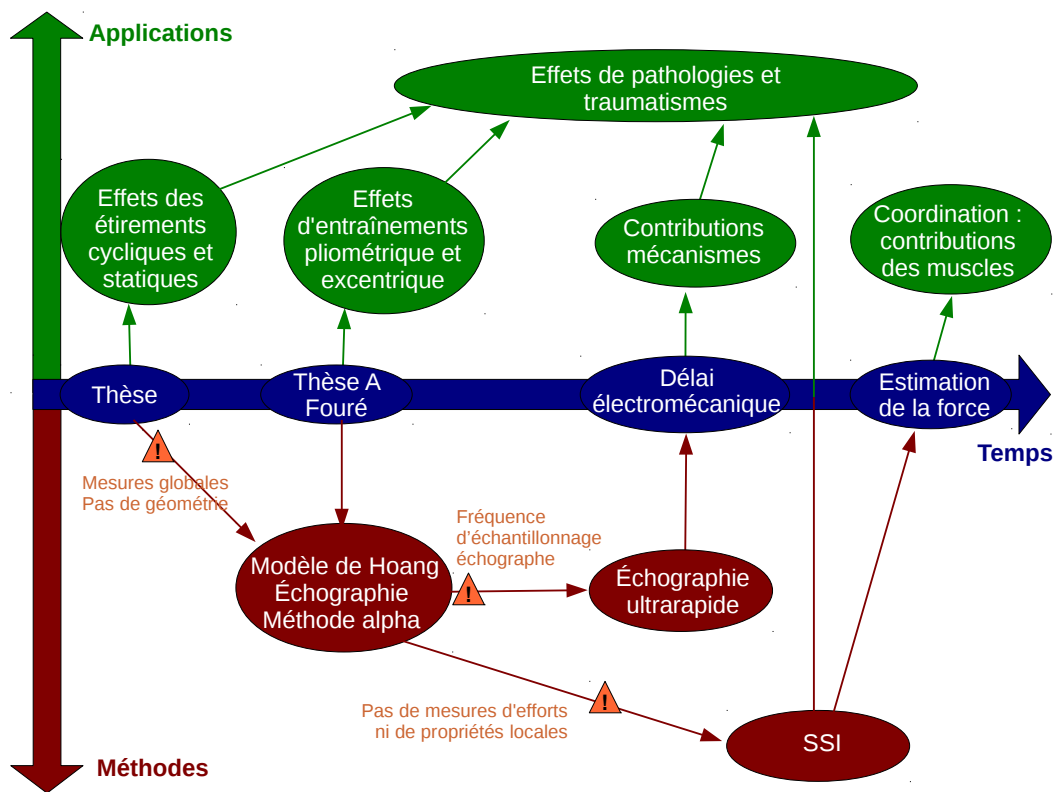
Applications

Effets de pathologies et traumatismes

Effets des étirements cycliques et statiques

Effets d'entraînements pliométrique et excentrique

Contributions mécanismes

Coordination : contributions des muscles

Thèse

Thèse A Fouré

Délai électromécanique

Estimation de la force

Temps

!

Mesures globales
Pas de géométrie

Fréquence d'échantillonnage échographe

Modèle de Hoang
Échographie
Méthode alpha

!

Échographie ultrarapide

!

Pas de mesures d'efforts ni de propriétés locales

SSI

Méthodes